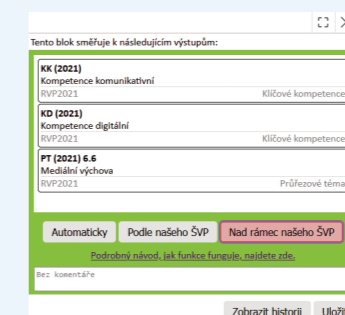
Tento blok směřuje k následujícím výstupům:

KK (2021)
Kompetence komunikativní
RVP2021
Klíčové kompetence

KD (2021)
Kompetence digitální
RVP2021
Klíčové kompetence

PT (2021) 6.6
Mediální výchova
RVP2021
Průřezové téma

Automaticky
Podle našeho ŠVP
Nad rámec našeho ŠVP

Podrobný návod, jak funkce funguje, najdete zde.

Bez komentáře

Zobrazit historii
Ulož